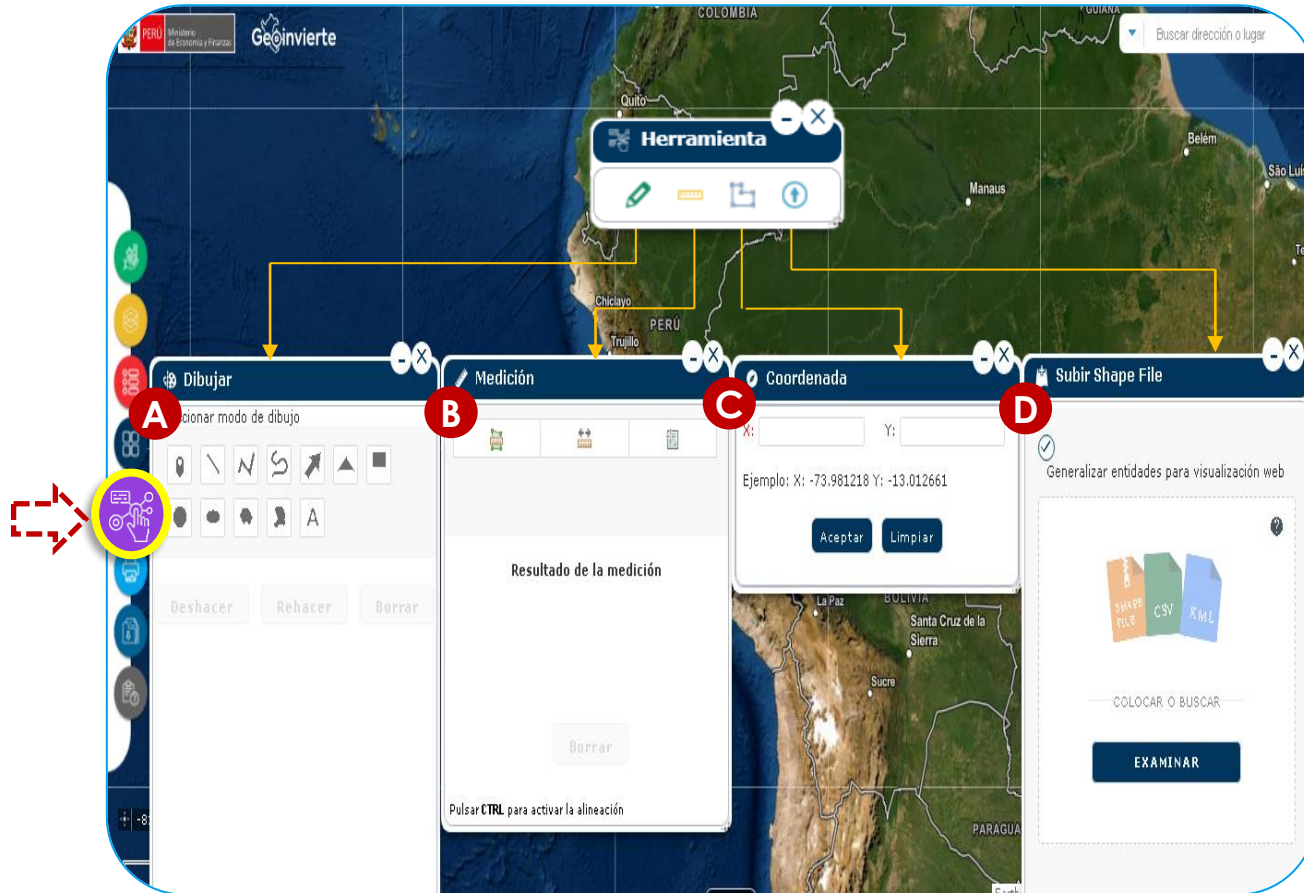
PERÚ Ministerio de Economía y Finanzas
Geoinvierte
COLOMBIA
GUIANA
Buscar dirección o lugar
Quito
Belém
São Luís
Manaus
Chiclayo
PERÚ
Trujillo
Herramienta
Dibujar
A
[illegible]cionar modo de dibujo
A
Deshacer
Rehacer
Borrar
Medición
B
Resultado de la medición
Borrar
Pulsar CTRL para activar la alineación
Coordenada
C
X:
Y:
Ejemplo: X: -73.981218 Y: -13.012661
Aceptar
Limpiar
La Paz
BOLIVIA
Santa Cruz de la Sierra
Sucre
PARAGUA
Subir Shape File
D
Generalizar entidades para visualización web
SHAPE FILE
CSV
KML
COLOCAR O BUSCAR
EXAMINAR
-8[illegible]
Earth